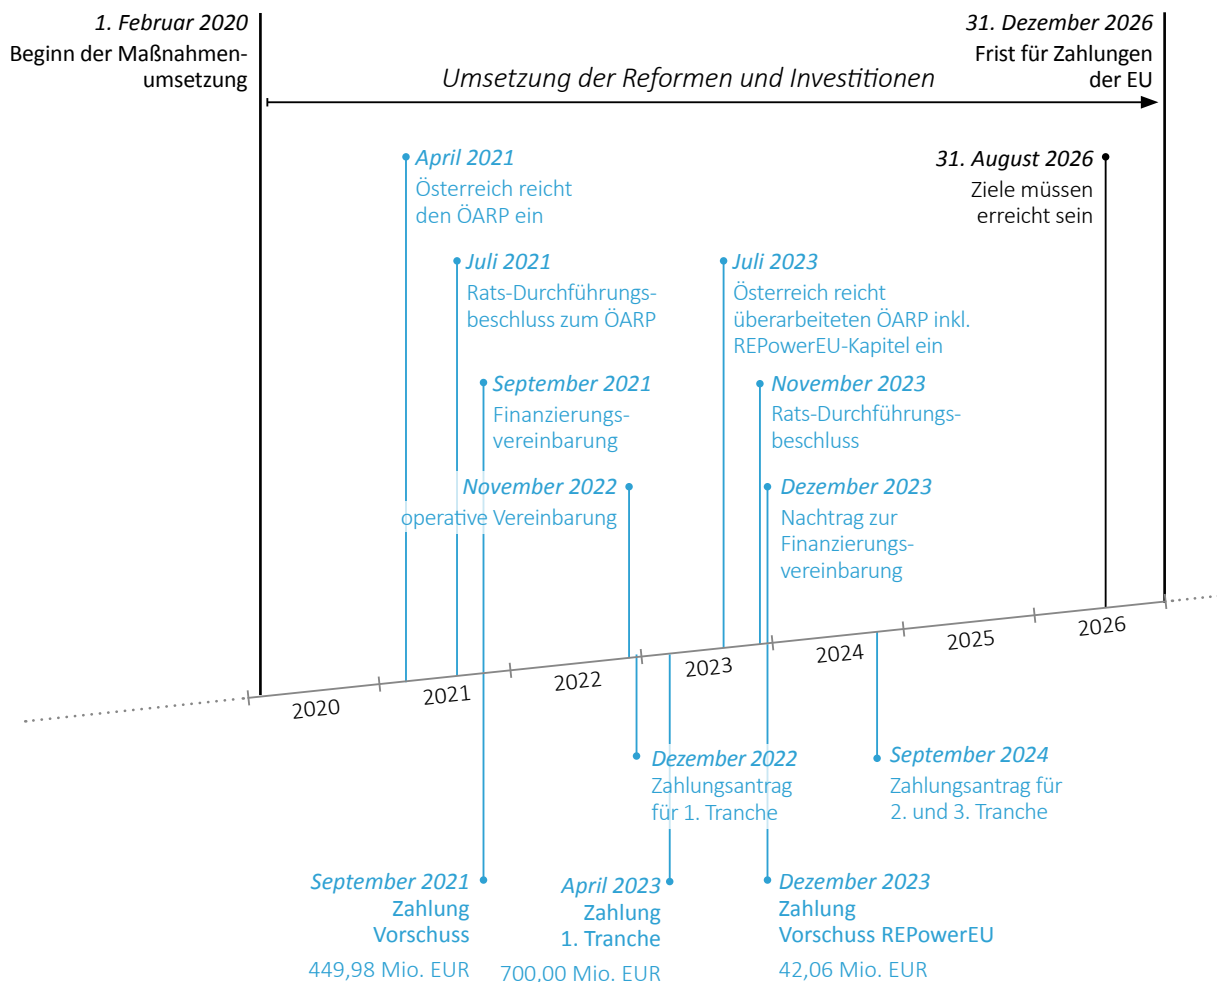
1. Februar 2020
Beginn der Maßnahmenumsetzung

Umsetzung der Reformen und Investitionen

31. Dezember 2026
Frist für Zahlungen der EU

April 2021
Österreich reicht den ÖARP ein

Juli 2021
Rats-Durchführungsbeschluss zum ÖARP

September 2021
Finanzierungsvereinbarung

November 2022
operative Vereinbarung

Juli 2023
Österreich reicht überarbeiteten ÖARP inkl. REPowerEU-Kapitel ein

November 2023
Rats-Durchführungsbeschluss

Dezember 2023
Nachtrag zur Finanzierungsvereinbarung

31. August 2026
Ziele müssen erreicht sein

2020
2021
2022
2023
2024
2025
2026

Dezember 2022
Zahlungsantrag für 1. Tranche

September 2024
Zahlungsantrag für 2. und 3. Tranche

September 2021
Zahlung Vorschuss
449,98 Mio. EUR

April 2023
Zahlung 1. Tranche
700,00 Mio. EUR

Dezember 2023
Zahlung Vorschuss REPowerEU
42,06 Mio. EUR